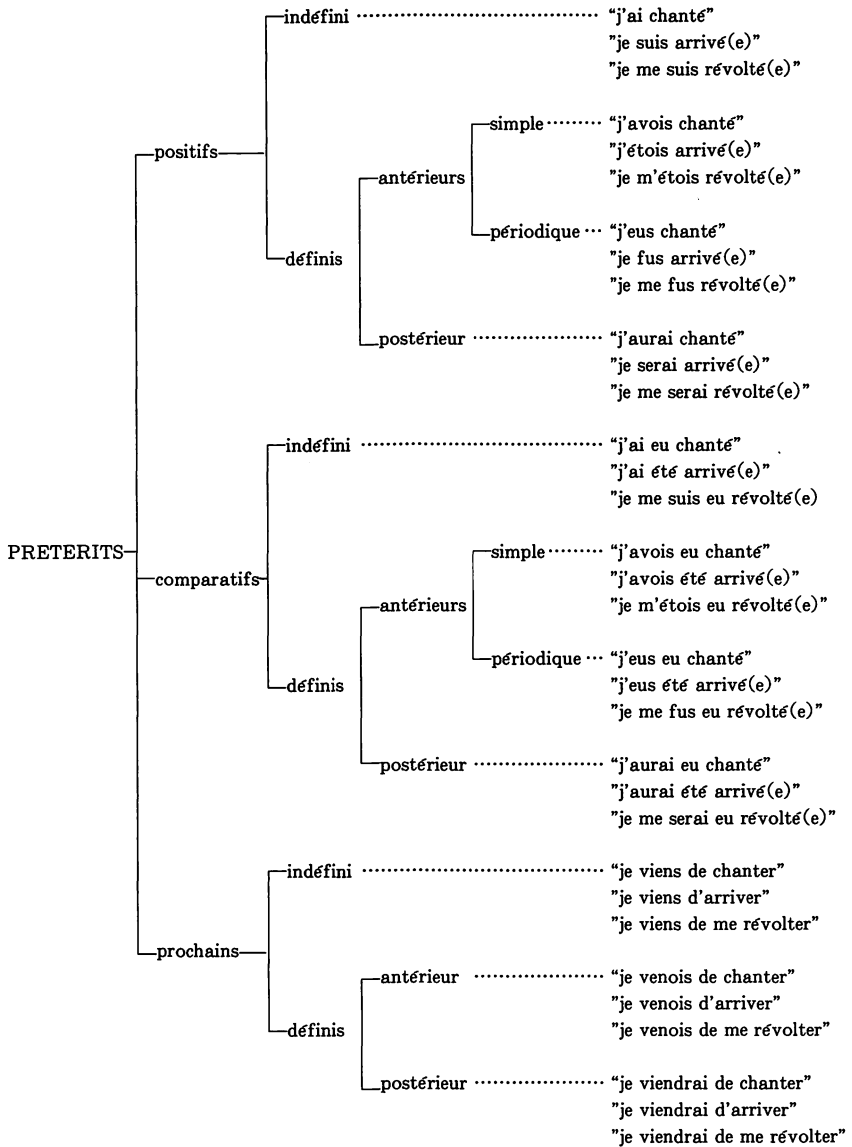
PRETERITS

positifs

indéfini "j'ai chanté" "je suis arrivé(e)" "je me suis révolté(e)"

définis

antérieurs

simple "j'avois chanté" "j'étois arrivé(e)" "je m'étois révolté(e)"

périodique "j'eus chanté" "je fus arrivé(e)" "je me fus révolté(e)"

postérieur "j'aurai chanté" "je serai arrivé(e)" "je me serai révolté(e)"

comparatifs

indéfini "j'ai eu chanté" "j'ai été arrivé(e)" "je me suis eu révolté(e)

définis

antérieurs

simple "j'avois eu chanté" "j'avois été arrivé(e)" "je m'étois eu révolté(e)"

périodique "j'eus eu chanté" "j'eus été arrivé(e)" "je me fus eu révolté(e)"

postérieur "j'aurai eu chanté" "j'aurai été arrivé(e)" "je me serai eu révolté(e)"

prochains

indéfini "je viens de chanter" "je viens d'arriver" "je viens de me révolter"

définis

antérieur "je venois de chanter" "je venois d'arriver" "je venois de me révolter"

postérieur "je viendrai de chanter" "je viendrai d'arriver" "je viendrai de me révolter"